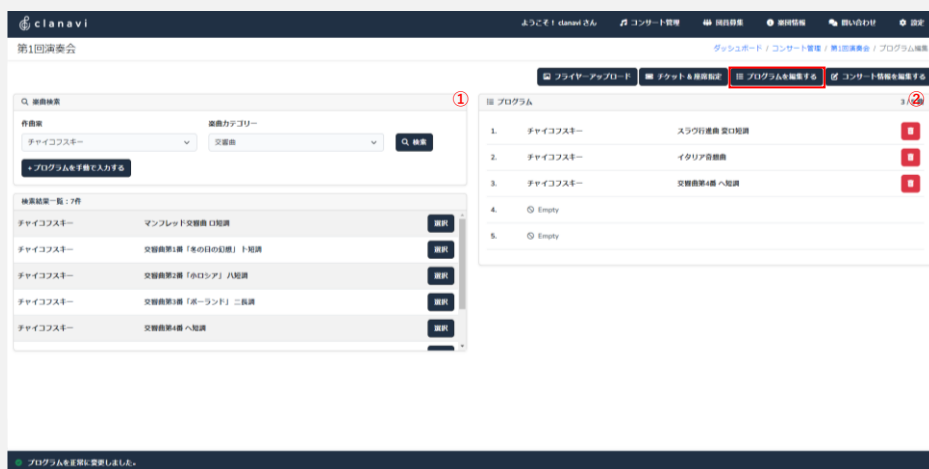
clanavi

ようこそ！clanavi さん　コンサート管理　団員募集　楽団情報　問い合わせ　設定

第1回演奏会

ダッシュボード / コンサート管理 / 第1回演奏会 / プログラム編集

フライヤーアップロード　チケット＆座席指定　プログラムを編集する　コンサート情報を編集する

①

楽曲検索

作曲家
チャイコフスキー

楽曲カテゴリー
交響曲

検索

＋プログラムを手動で入力する

検索結果一覧：7件

| | | |
|---|---|---|
| チャイコフスキー | マンフレッド交響曲 ロ短調 | 選択 |
| チャイコフスキー | 交響曲第1番「冬の日の幻想」ト短調 | 選択 |
| チャイコフスキー | 交響曲第2番「小ロシア」ハ短調 | 選択 |
| チャイコフスキー | 交響曲第3番「ポーランド」ニ長調 | 選択 |
| チャイコフスキー | 交響曲第4番 ヘ短調 | 選択 |

プログラム

②

3 / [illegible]

| | | | |
|---|---|---|---|
| 1. | チャイコフスキー | スラヴ行進曲 変ロ短調 | |
| 2. | チャイコフスキー | イタリア奇想曲 | |
| 3. | チャイコフスキー | 交響曲第4番 ヘ短調 | |
| 4. | Empty | | |
| 5. | Empty | | |

プログラムを正常に変更しました。